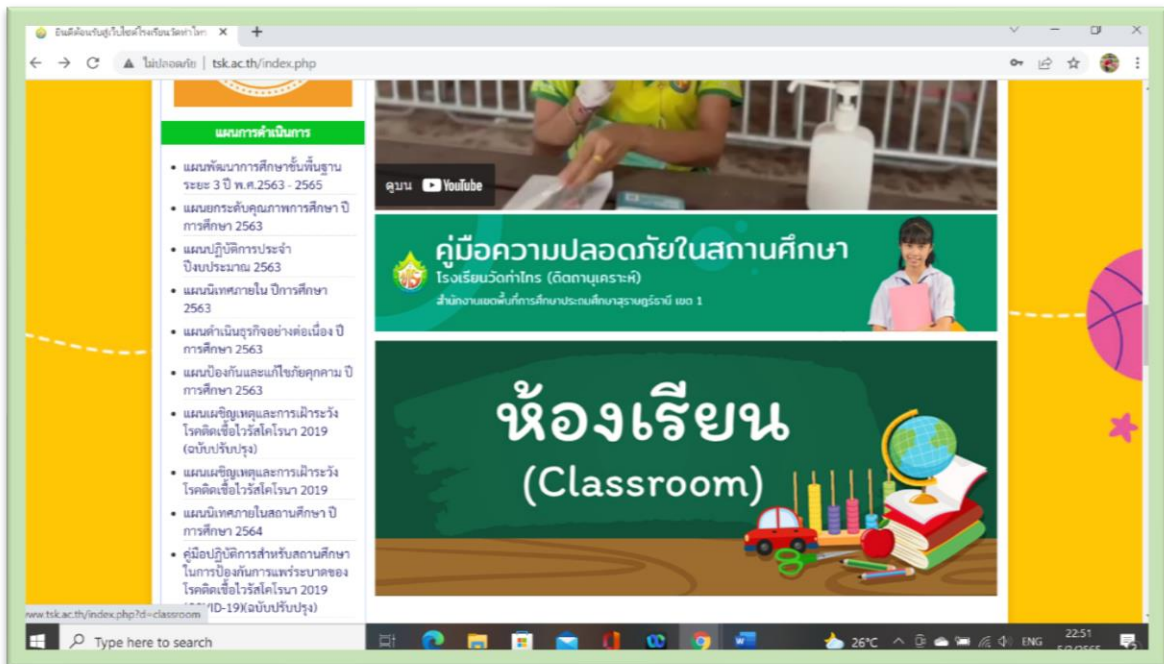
ยินดีต้อนรับสู่เว็บไซต์โรงเรียนวัดท่าไทร ×
ไม่ปลอดภัย | tsk.ac.th/index.php

แผนการดำเนินการ

• แผนพัฒนาการศึกษาขั้นพื้นฐาน ระยะ 3 ปี พ.ศ.2563 - 2565
• แผนยกระดับคุณภาพการศึกษา ปีการศึกษา 2563
• แผนปฏิบัติการประจำปีงบประมาณ 2563
• แผนนิเทศภายใน ปีการศึกษา 2563
• แผนดำเนินธุรกิจอย่างต่อเนื่อง ปีการศึกษา 2563
• แผนป้องกันและแก้ไขภัยคุกคาม ปีการศึกษา 2563
• แผนเผชิญเหตุและการเฝ้าระวังโรคติดเชื้อไวรัสโคโรนา 2019 (ฉบับปรับปรุง)
• แผนเผชิญเหตุและการเฝ้าระวังโรคติดเชื้อไวรัสโคโรนา 2019
• แผนนิเทศภายในสถานศึกษา ปีการศึกษา 2564
• คู่มือปฏิบัติการสำหรับสถานศึกษาในการป้องกันการแพร่ระบาดของโรคติดเชื้อไวรัสโคโรนา 2019 (COVID-19)(ฉบับปรับปรุง)

ดูบน YouTube

คู่มือความปลอดภัยในสถานศึกษา
โรงเรียนวัดท่าไทร (ติตถานุเคราะห์)
สำนักงานเขตพื้นที่การศึกษาประถมศึกษาสุราษฎร์ธานี เขต 1

ห้องเรียน
(Classroom)

www.tsk.ac.th/index.php?d=classroom

Type here to search
26°C ENG 22:51